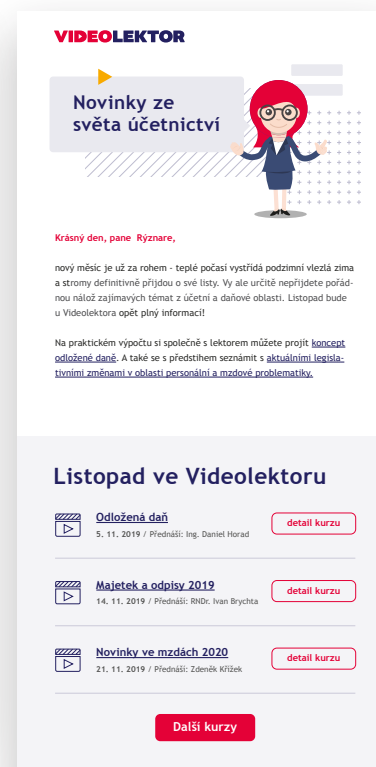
VIDEOLEKTOR

Novinky ze světa účetnictví

Krásný den, pane Rýznare,

nový měsíc je už za rohem - teplé počasí vystřídá podzimní vlezlá zima a stromy definitivně přijdou o své listy. Vy ale určitě nepřijdete pořádnou nálož zajímavých témat z účetní a daňové oblasti. Listopad bude u Videolektora opět plný informací!

Na praktickém výpočtu si společně s lektorem můžete projít koncept odložené daně. A také se s předstihem seznámit s aktuálními legislativními změnami v oblasti personální a mzdové problematiky.

Listopad ve Videolektoru

Odložená daň
5. 11. 2019 / Přednáší: Ing. Daniel Horad
detail kurzu

Majetek a odpisy 2019
14. 11. 2019 / Přednáší: RNDr. Ivan Brychta
detail kurzu

Novinky ve mzdách 2020
21. 11. 2019 / Přednáší: Zdeněk Křížek
detail kurzu

Další kurzy